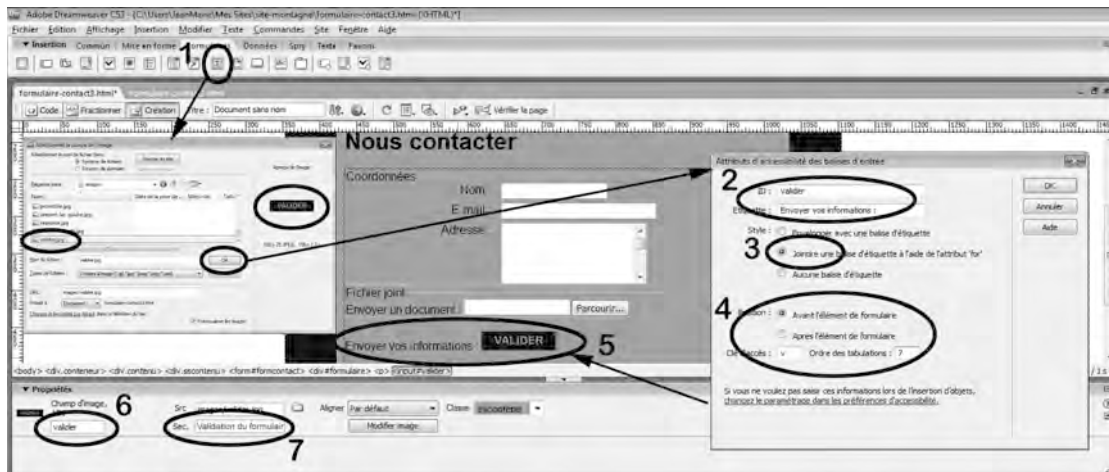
Adobe Dreamweaver CS3 - [C:\Users\JeanMoro\Mes Sites\site-montagne\formulaire-contact3.html (XHTML)*]

Fichier Edition Affichage Insertion Modifier Texte Commandes Site Fenêtre Aide

▼ Insertion Commun Mise en forme Formulaires Données Spry Texte Favoris

1

formulaire-contact3.html*

Code Fractionner Création Titre : Document sans nom Vérifier la page

Nous contacter

Coordonnées

Nom

E mail

Adresse

Fichier joint

Envoyer un document Parcourir...

Envoyer vos informations VALIDER

5

VALIDER

Attributs d'accessibilité des balises d'entrée

2

ID : valider

Etiquette : Envoyer vos informations :

Style : Envelopper avec une balise d'étiquette

3 Joindre une balise d'étiquette à l'aide de l'attribut "for"

Aucune balise d'étiquette

4 Position : Avant l'élément de formulaire

Après l'élément de formulaire

Clé d'accès : v Ordre des tabulations : 7

OK

Annuler

Aide

Si vous ne voulez pas saisir ces informations lors de l'insertion d'objets, changez le paramétrage dans les préférences d'accessibilité.

<body> <div.conteneur> <div.contenu> <div.sscontenu> <form#formcontact> <div#formulaire> <p> <input#valider>

▼ Propriétés

Champ d'image, 6

valider

Src images/valider.jpg

Sec. Validation du formulaire

7

Aligner Par défaut Classe sscontenu

Modifier image